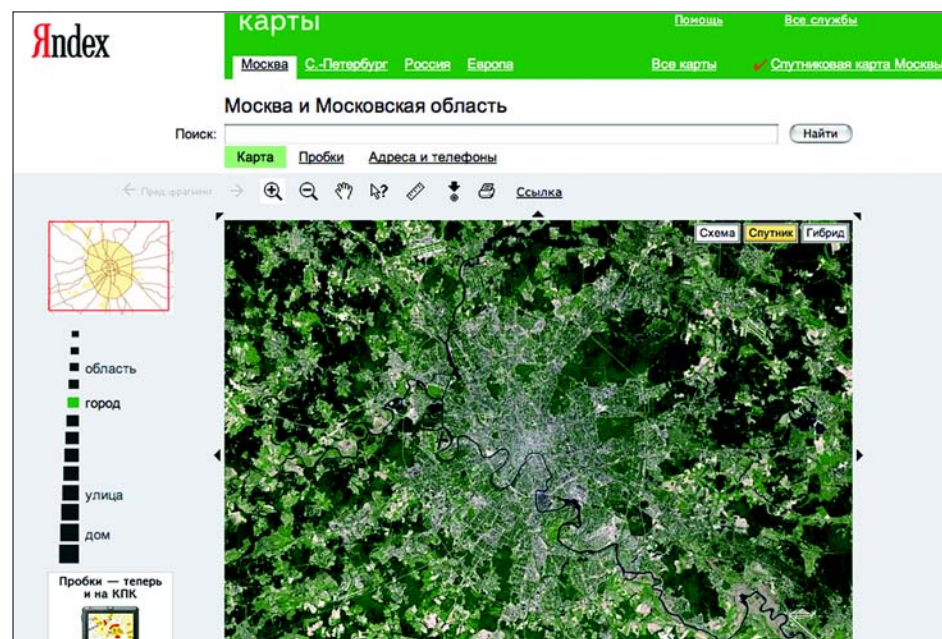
Яndex

карты

Помощь Все службы

Москва С.-Петербург Россия Европа

Все карты ✓ Спутниковая карта Москвы

Москва и Московская область

Поиск:

Найти

Карта Пробки Адреса и телефоны

← Пред фрагмент →

Ссылка

Схема Спутник Гибрид

область

город

улица

дом

Пробки — теперь и на КПК